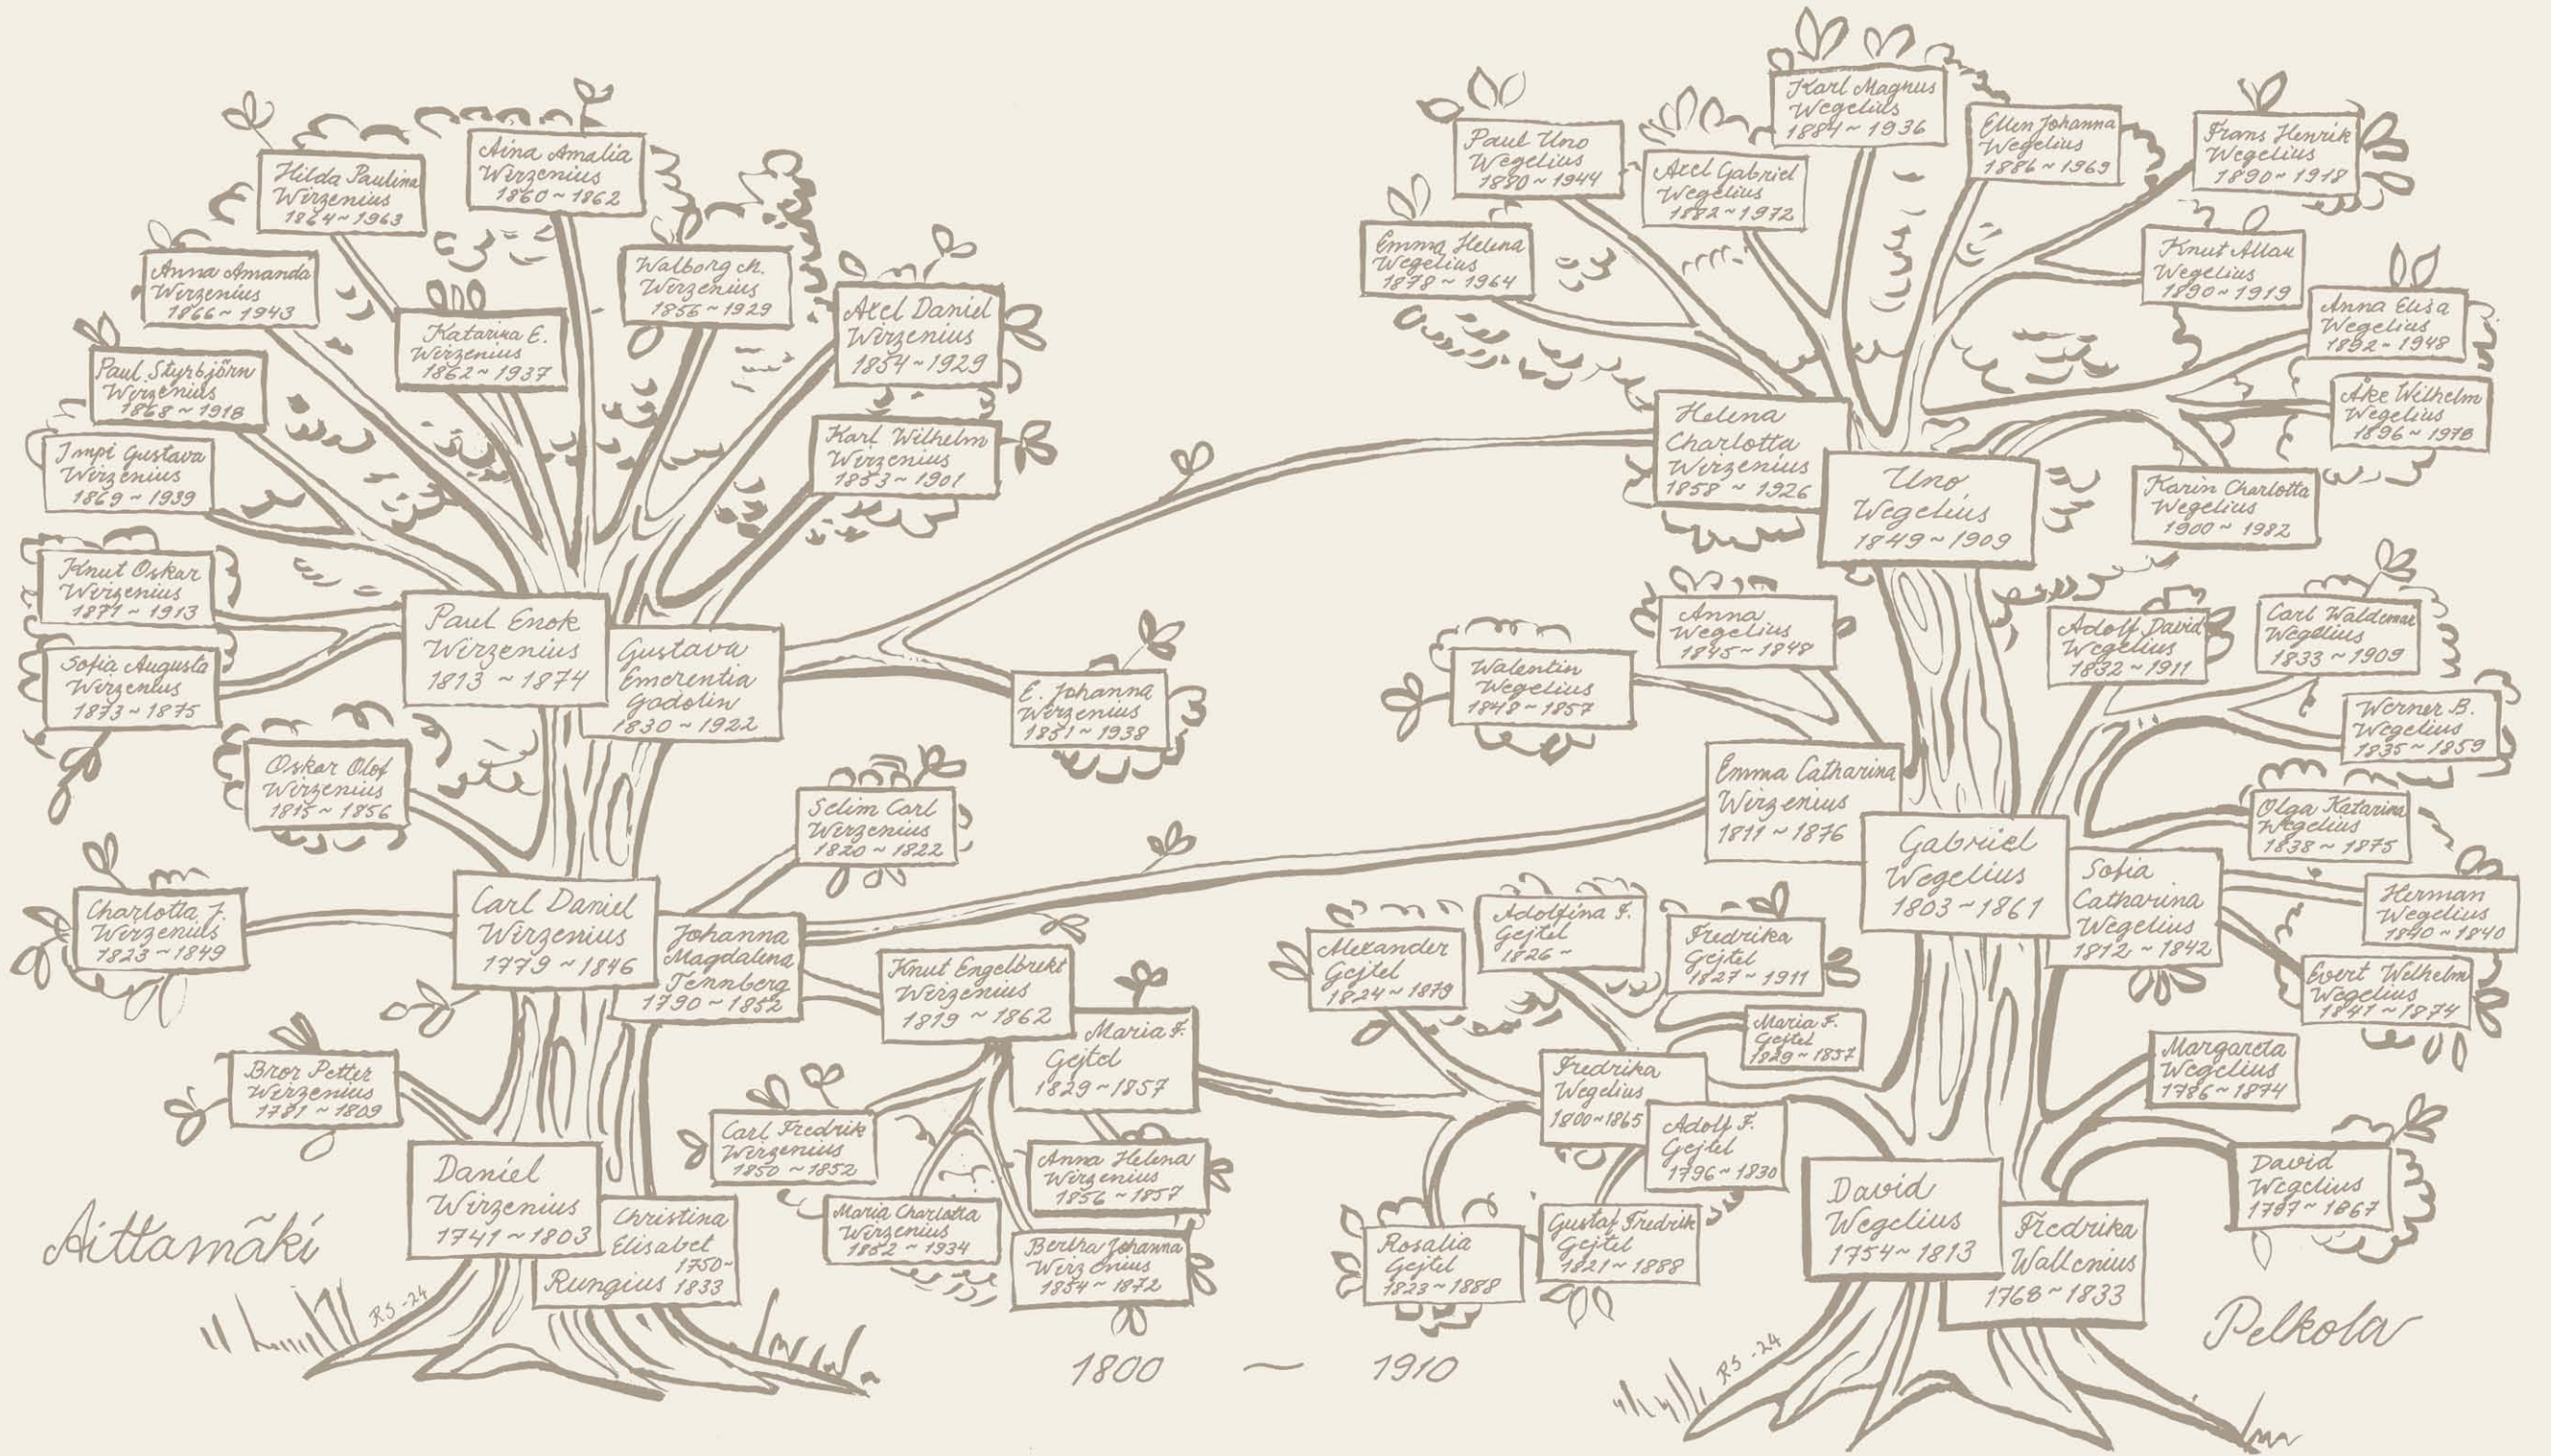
Hilda Pauline Wirzenius 1864 ~ 1963

Aina Amalia Wirzenius 1860 ~ 1862

Anna Amanda Wirzenius 1866 ~ 1943

Katarina E. Wirzenius 1862 ~ 1937

Walborg M. Wirzenius 1856 ~ 1929

Axel Daniel Wirzenius 1854 ~ 1929

Paul Styrbjörn Wirzenius 1868 ~ 1918

Karl Wilhelm Wirzenius 1853 ~ 1901

Impi Gustava Wirzenius 1869 ~ 1939

Knut Oskar Wirzenius 1871 ~ 1913

Paul Enok Wirzenius 1813 ~ 1874

Gustava Emerentia Gadolin 1830 ~ 1922

Sofia Augusta Wirzenius 1873 ~ 1875

E. Johanna Wirzenius 1851 ~ 1938

Oskar Olof Wirzenius 1815 ~ 1856

Selim Carl Wirzenius 1820 ~ 1822

Charlotta F. Wirzenius 1823 ~ 1849

Carl Daniel Wirzenius 1779 ~ 1846

Johanna Magdalena Tennberg 1790 ~ 1852

Knut Engelbrekt Wirzenius 1819 ~ 1862

Maria F. Gejtel 1829 ~ 1857

Bror Petter Wirzenius 1781 ~ 1809

Carl Fredrik Wirzenius 1850 ~ 1852

Anna Helena Wirzenius 1856 ~ 1857

Daniel Wirzenius 1741 ~ 1803

Christina Elisabet Rungius 1750 ~ 1833

Maria Charlotta Wirzenius 1852 ~ 1934

Bertha Johanna Wirzenius 1854 ~ 1872

Aittamäki

RS -24

1800 ~ 1910

Karl Magnus Wegelius 1884 ~ 1936

Paul Uno Wegelius 1880 ~ 1944

Axel Gabriel Wegelius 1882 ~ 1972

Ellen Johanna Wegelius 1886 ~ 1969

Frans Henrik Wegelius 1890 ~ 1918

Emma Helena Wegelius 1878 ~ 1964

Knut Allan Wegelius 1890 ~ 1919

Anna Elsa Wegelius 1892 ~ 1948

Helena Charlotta Wirzenius 1858 ~ 1926

Åke Wilhelm Wegelius 1896 ~ 1978

Uno Wegelius 1849 ~ 1909

Karin Charlotta Wegelius 1900 ~ 1982

Anna Wegelius 1845 ~ 1848

Adolf David Wegelius 1832 ~ 1911

Carl Waldemar Wegelius 1833 ~ 1909

Walentin Wegelius 1848 ~ 1857

Werner B. Wegelius 1835 ~ 1859

Emma Catharina Wirzenius 1811 ~ 1876

Olga Katarina Wegelius 1838 ~ 1875

Gabriel Wegelius 1803 ~ 1861

Sofia Catharina Wegelius 1812 ~ 1842

Herman Wegelius 1840 ~ 1840

Adolfina F. Gejtel 1826 ~

Alexander Gejtel 1824 ~ 1879

Fredrika Gejtel 1827 ~ 1911

Evert Wilhelm Wegelius 1841 ~ 1874

Maria F. Gejtel 1829 ~ 1857

Margareta Wegelius 1786 ~ 1874

Fredrika Wegelius 1800 ~ 1865

Adolf F. Gejtel 1796 ~ 1830

David Wegelius 1787 ~ 1867

Gustaf Fredrik Gejtel 1821 ~ 1888

Rosalia Gejtel 1823 ~ 1888

David Wegelius 1754 ~ 1813

Fredrika Wallenius 1768 ~ 1833

Pelkola

RS -24